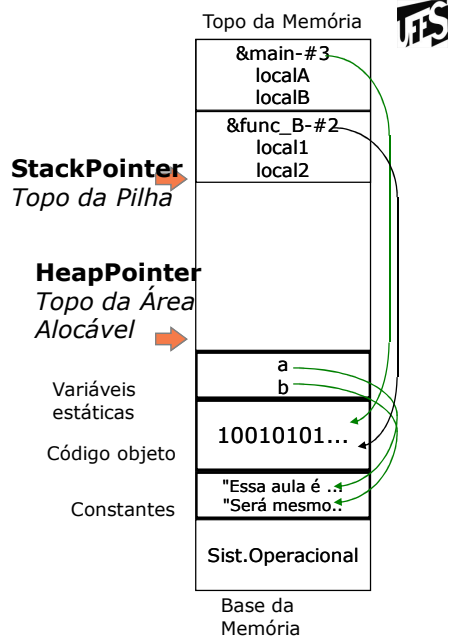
Topo da Memória

UFES

&main-#3
localA
localB

&func_B-#2
local1
local2

StackPointer
Topo da Pilha

HeapPointer
Topo da Área Alocável

a
b

Variáveis estáticas

10010101...

Código objeto

"Essa aula é ...
"Será mesmo..

Constantes

Sist.Operacional

Base da Memória